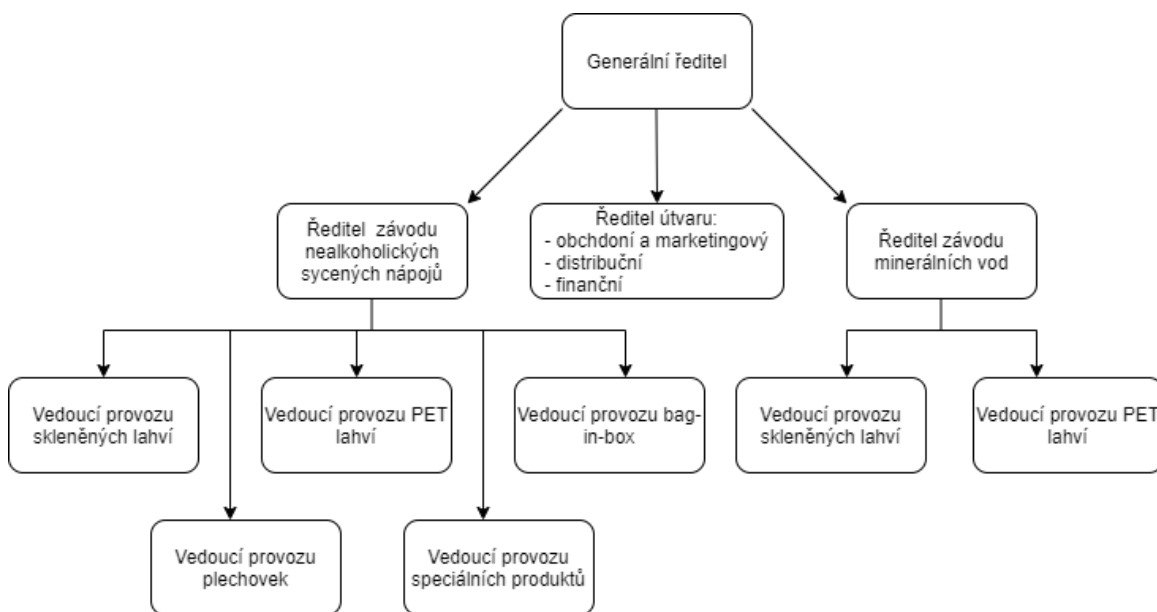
Generální ředitel

Ředitel závodu nealkoholických sycených nápojů

Ředitel útvaru:
- obchdoní a marketingový
- distribuční
- finanční

Ředitel závodu minerálních vod

Vedoucí provozu skleněných lahví

Vedoucí provozu PET lahví

Vedoucí provozu bag-in-box

Vedoucí provozu skleněných lahví

Vedoucí provozu PET lahví

Vedoucí provozu plechovek

Vedoucí provozu speciálních produktů